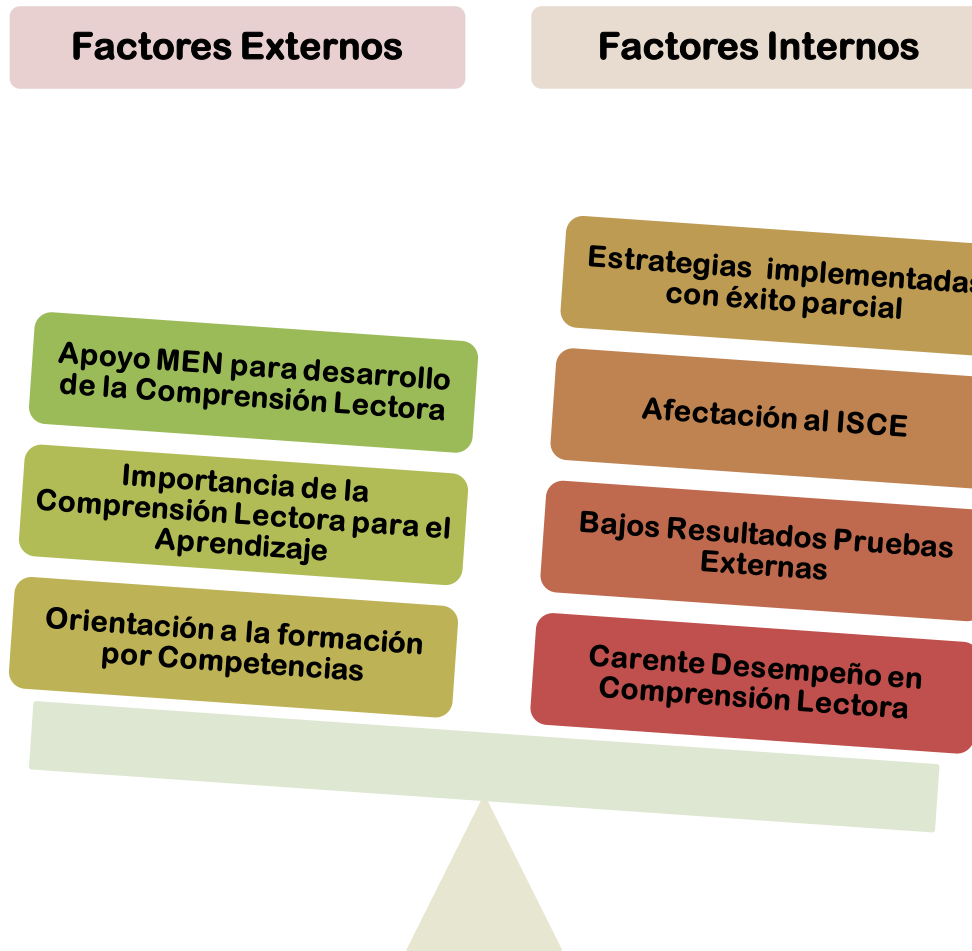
Factores Externos

Factores Internos

Apoyo MEN para desarrollo de la Comprensión Lectora

Importancia de la Comprensión Lectora para el Aprendizaje

Orientación a la formación por Competencias

Estrategias implementadas con éxito parcial

Afectación al ISCE

Bajos Resultados Pruebas Externas

Carente Desempeño en Comprensión Lectora